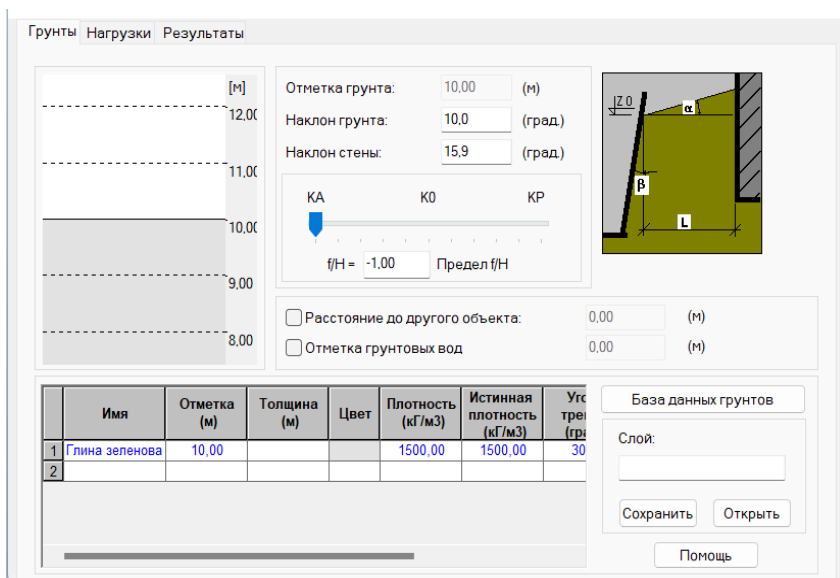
Грунты Нагрузки Результаты

[м]
12,00
11,00
10,00
9,00
8,00

Отметка грунта: 10,00 (м)
Наклон грунта: 10,0 (град.)
Наклон стены: 15,9 (град.)

КА К0 КР

f/H = -1,00 Предел f/H

Z 0
α
β
L

Расстояние до другого объекта: 0,00 (м)
Отметка грунтовых вод 0,00 (м)

| | Имя | Отметка (м) | Толщина (м) | Цвет | Плотность (кГ/м3) | Истинная плотность (кГ/м3) | Угол трен (гра |
|---|---|---|---|---|---|---|---|
| 1 | Глина зеленова | 10,00 | | | 1500,00 | 1500,00 | 30 |
| 2 | | | | | | | |

База данных грунтов
Слой:
Сохранить Открыть
Помощь